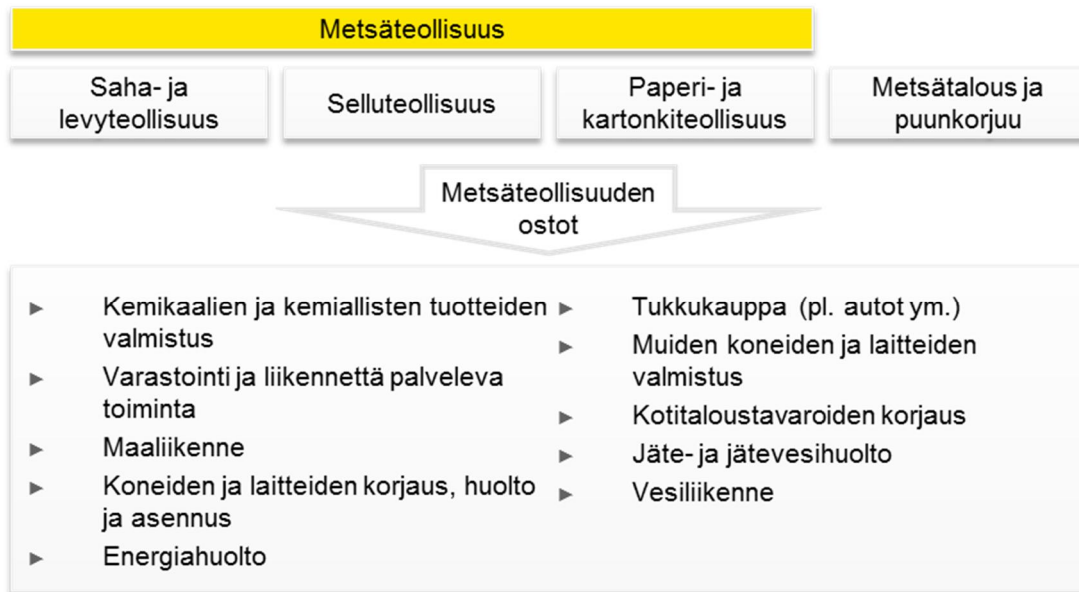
Metsäteollisuus

Saha- ja levyteollisuus

Selluteollisuus

Paperi- ja kartonkiteollisuus

Metsätalous ja puunkorjuu

Metsäteollisuuden ostot

► Kemikaalien ja kemiallisten tuotteiden valmistus
► Varastointi ja liikennettä palveleva toiminta
► Maaliikenne
► Koneiden ja laitteiden korjaus, huolto ja asennus
► Energiahuolto

► Tukkukauppa (pl. autot ym.)
► Muiden koneiden ja laitteiden valmistus
► Kotitaloustavaroiden korjaus
► Jäte- ja jätevesihuolto
► Vesiliikenne